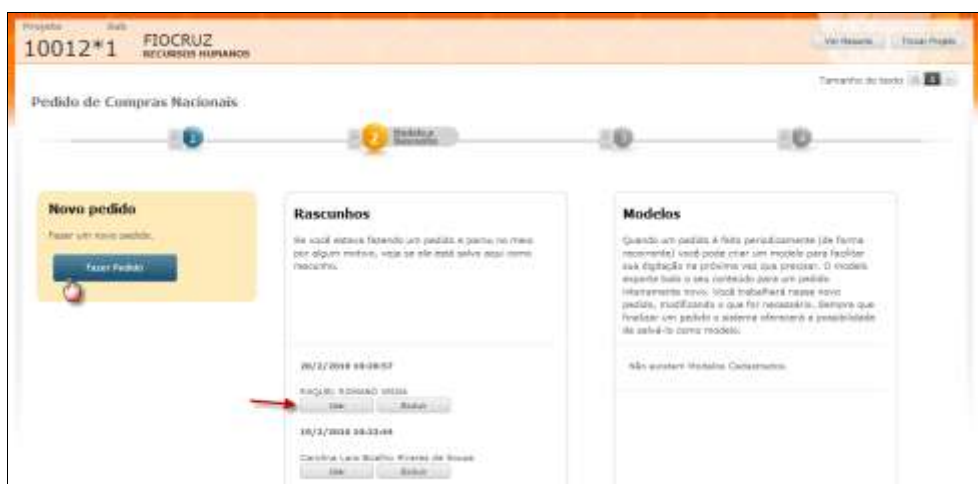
Projeto Sub
10012*1 FIOCRUZ
RECURSOS HUMANOS

Ver Resumo Trocar Projeto

Tamanho do texto

Pedido de Compras Nacionais

1 2 Pedido e Rascunho 3 4

Novo pedido
Fazer um novo pedido.
Fazer Pedido

Rascunhos
Se você estava fazendo um pedido e parou no meio por algum motivo, veja se ele está salvo aqui como rascunho.

20/2/2010 10:20:57
RAQUEL ROMANO VIEIRA
Usar Excluir
10/2/2010 10:33:44
Carolina Lara Scalfro Riveres de Souza
Usar Excluir

Modelos
Quando um pedido é feito periodicamente (de forma recorrente) você pode criar um modelo para facilitar sua digitação na próxima vez que precisar. O modelo esperto todo o seu conteúdo para um pedido inteiramente novo. Você trabalhará nesse novo pedido, modificando o que for necessário. Sempre que finalizar um pedido o sistema oferecerá a possibilidade de salvá-lo como modelo.

Não existem Modelos Cadastrados.